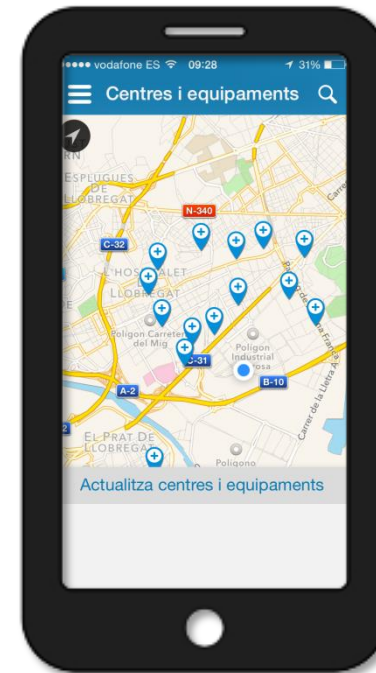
●●●●● vodafone ES 09:28 31%

Centres i equipaments

RN
ESPLUGUES DE LLOBREGAT
N-340
C-32
L'HOSPITALET DE LLOBREGAT
Polígon Carretera del Mig
Polígon Industrial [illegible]rosa
C-31
B-10
A-2
Carret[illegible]
Rambla de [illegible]
Carrer de la Llei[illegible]
EL PRAT DE LLOBREGAT
Polígono

Actualitza centres i equipaments